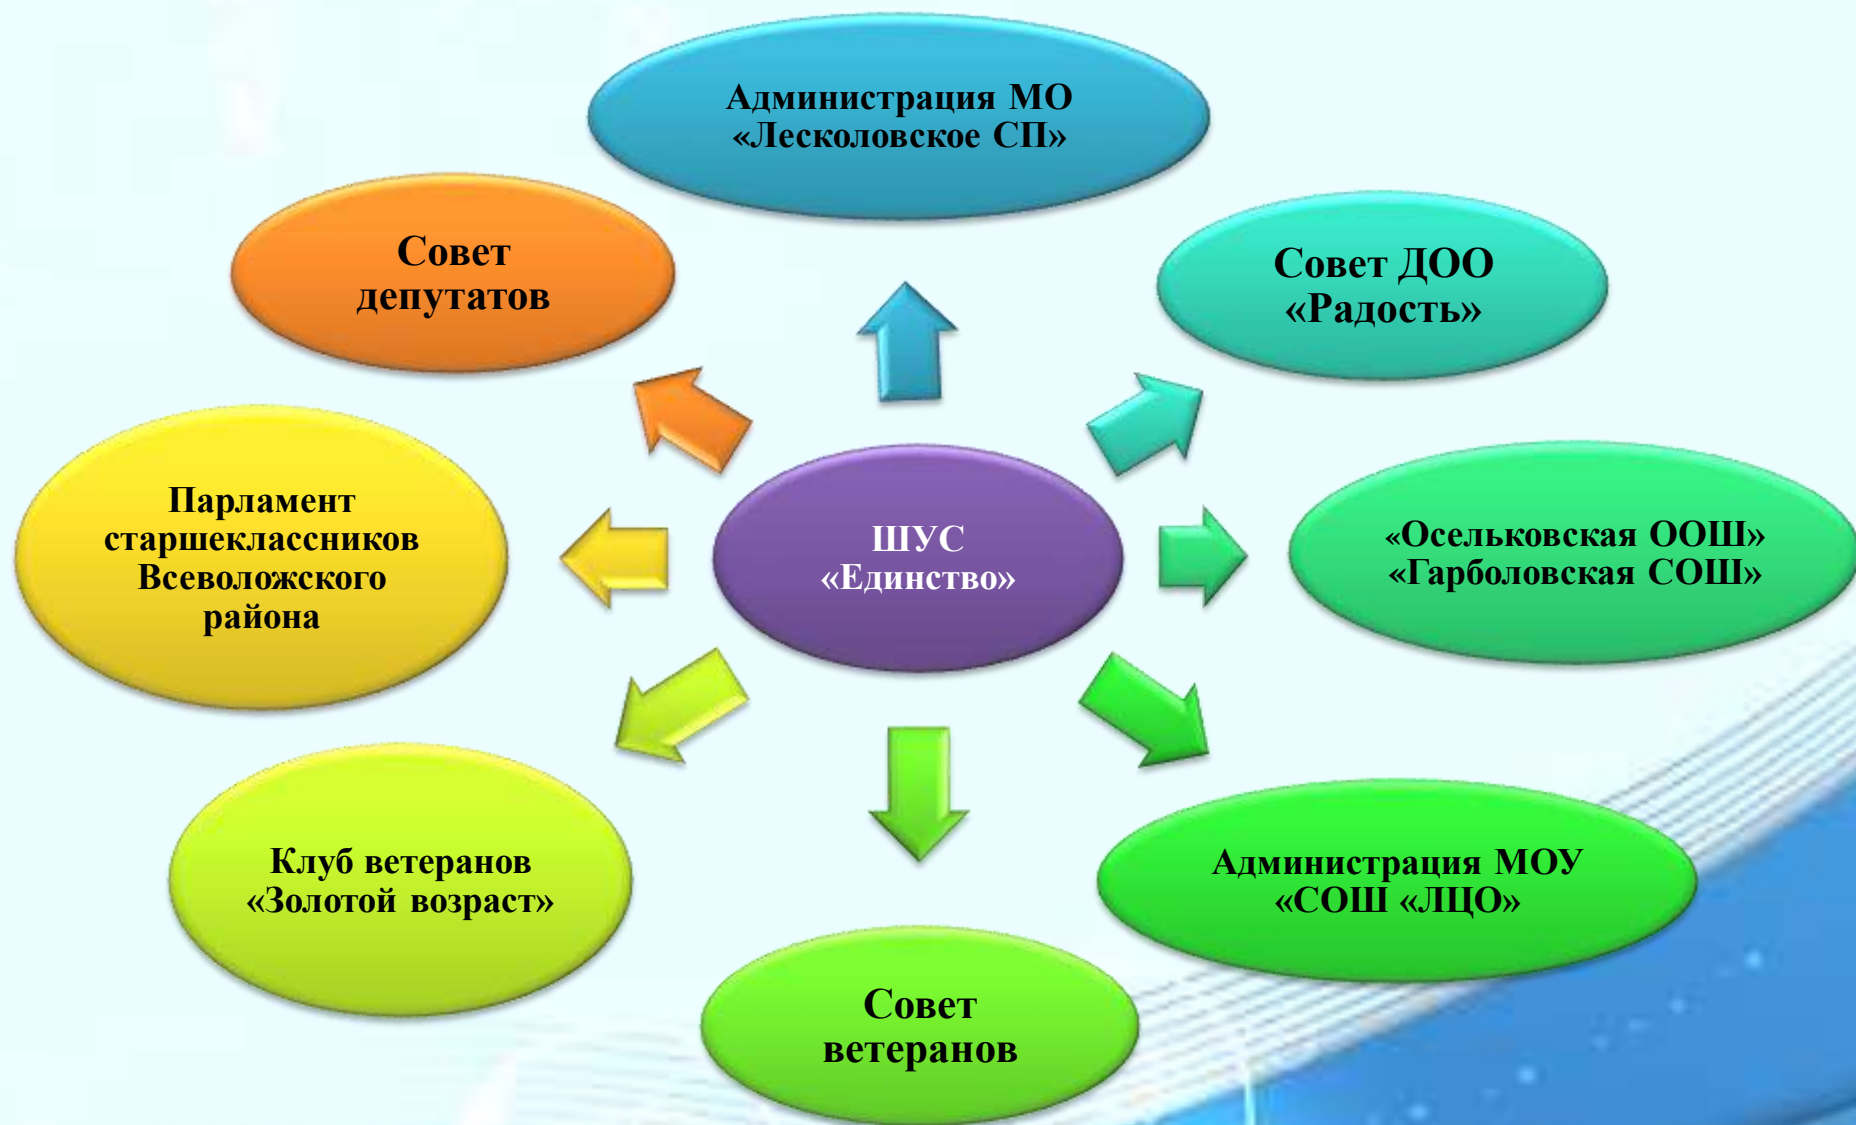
Администрация МО «Лесколовское СП»

Совет депутатов

Совет ДОО «Радость»

Парламент старшеклассников Всеволожского района

ШУС «Единство»

«Осельковская ООШ» «Гарболовская СОШ»

Клуб ветеранов «Золотой возраст»

Администрация МОУ «СОШ «ЛЦО»

Совет ветеранов